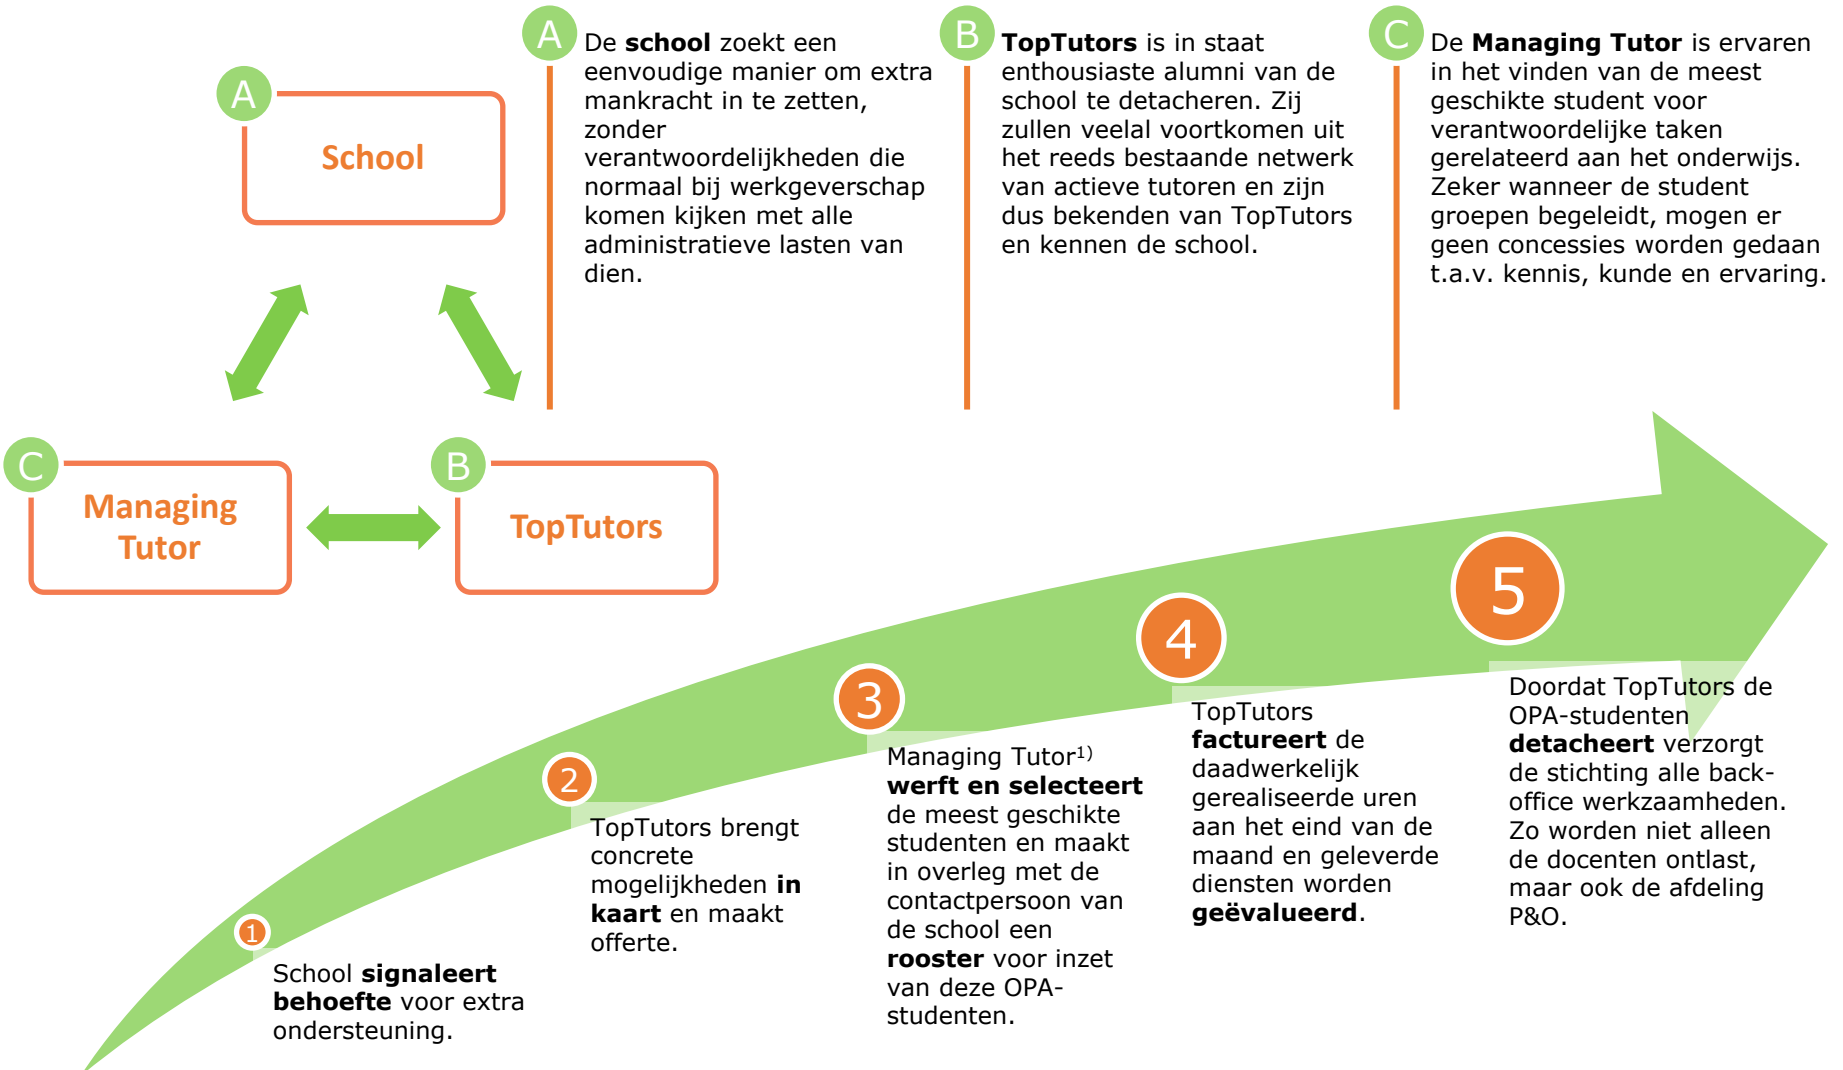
A School

C Managing Tutor

B TopTutors

A De **school** zoekt een eenvoudige manier om extra mankracht in te zetten, zonder verantwoordelijkheden die normaal bij werkgeverschap komen kijken met alle administratieve lasten van dien.

B **TopTutors** is in staat enthousiaste alumni van de school te detacheren. Zij zullen veelal voortkomen uit het reeds bestaande netwerk van actieve tutoren en zijn dus bekenden van TopTutors en kennen de school.

C De **Managing Tutor** is ervaren in het vinden van de meest geschikte student voor verantwoordelijke taken gerelateerd aan het onderwijs. Zeker wanneer de student groepen begeleidt, mogen er geen concessies worden gedaan t.a.v. kennis, kunde en ervaring.

1 School **signaleert behoefte** voor extra ondersteuning.

2 TopTutors brengt concrete mogelijkheden **in kaart** en maakt offerte.

3 Managing Tutor$^{1)}$ **werft en selecteert** de meest geschikte studenten en maakt in overleg met de contactpersoon van de school een **rooster** voor inzet van deze OPA-studenten.

4 TopTutors **factureert** de daadwerkelijk gerealiseerde uren aan het eind van de maand en geleverde diensten worden **geëvalueerd**.

5 Doordat TopTutors de OPA-studenten **detacheert** verzorgt de stichting alle back-office werkzaamheden. Zo worden niet alleen de docenten ontlast, maar ook de afdeling P&O.